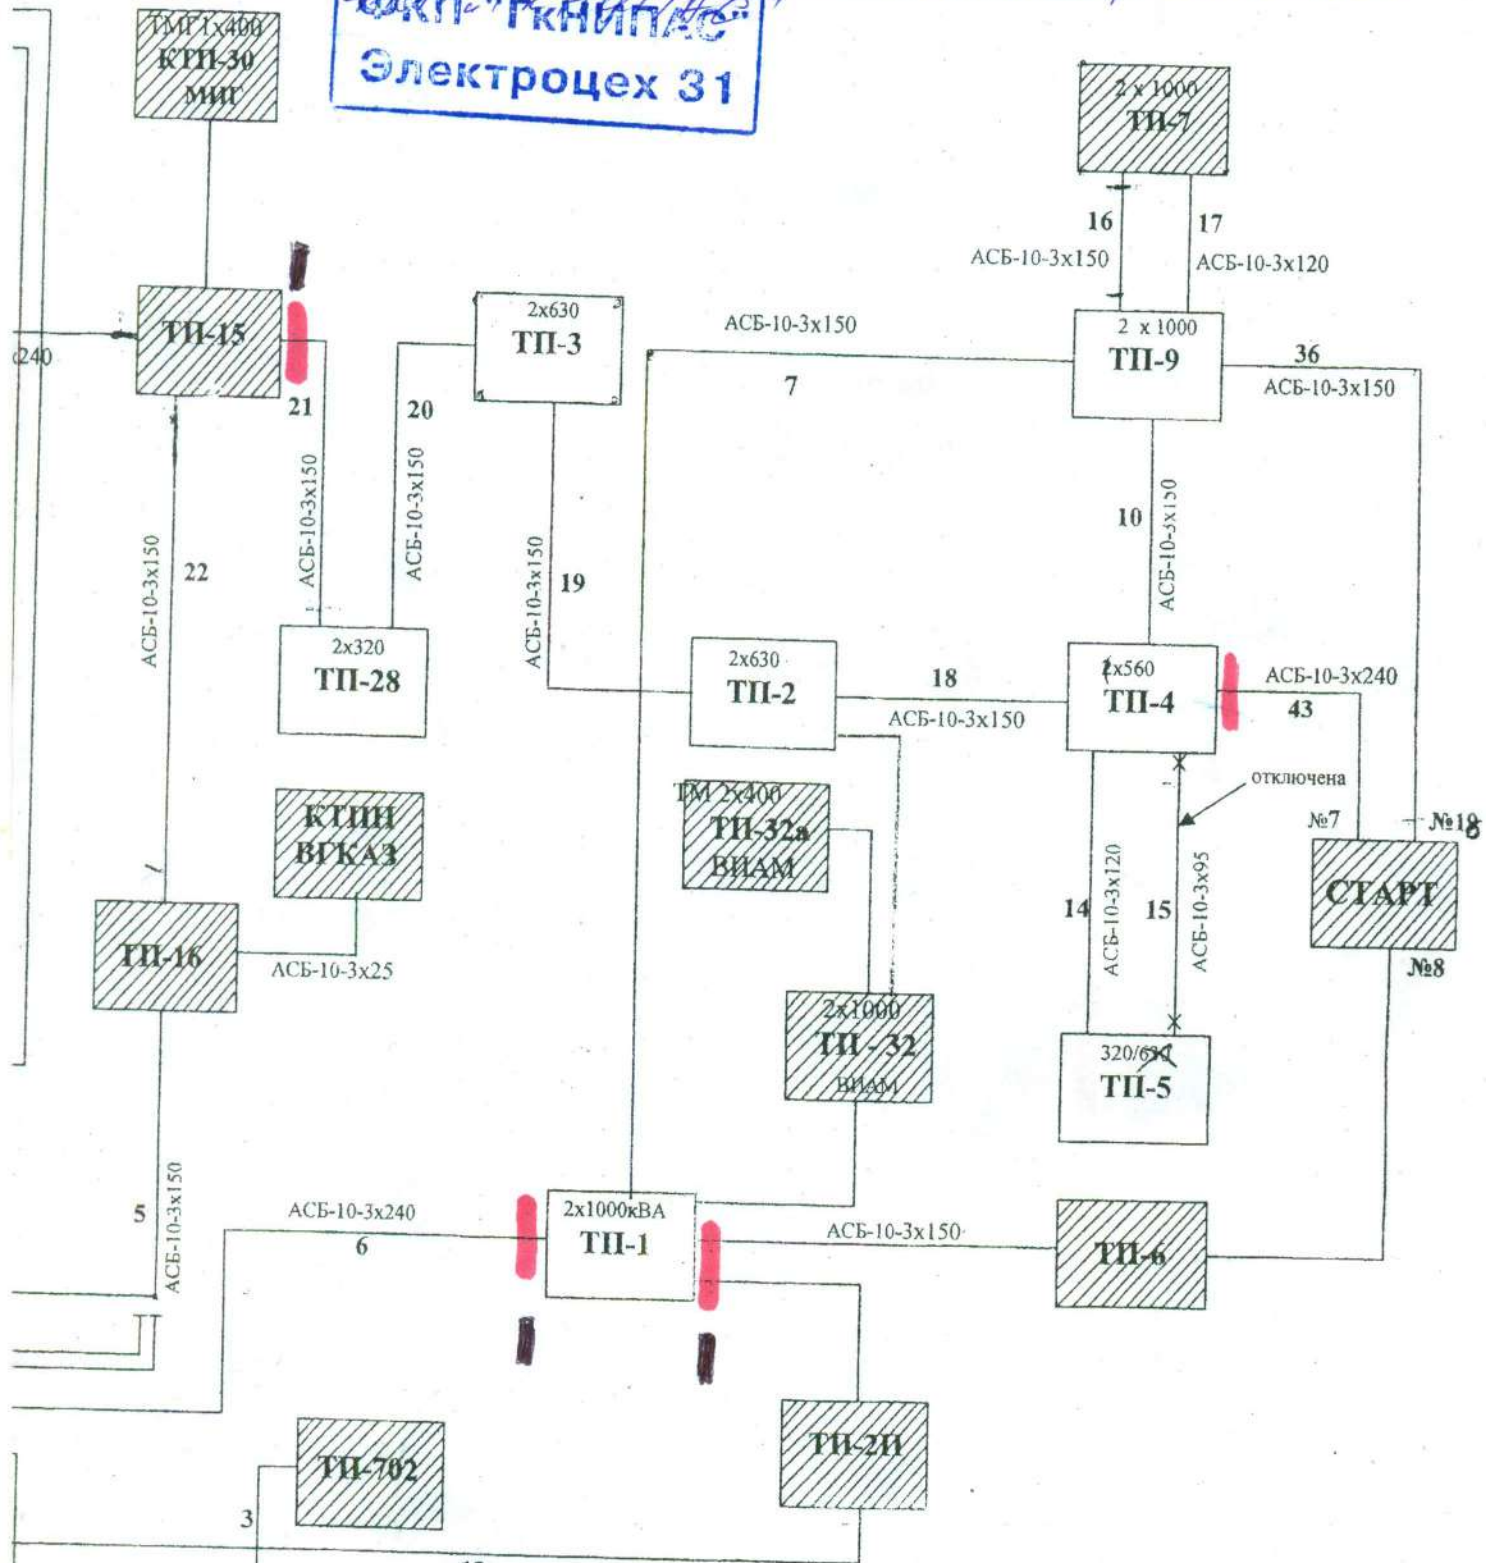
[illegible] ГкНИПАС
Электроцех 31

ТМГ1х400
КТП-30
МИГ

2 х 1000
ТП-7

16
АСБ-10-3х150
17
АСБ-10-3х120

ТП-15
240
21
АСБ-10-3х150
20
АСБ-10-3х150

2х630
ТП-3

АСБ-10-3х150
7

2 х 1000
ТП-9
36
АСБ-10-3х150

10
АСБ-10-3х150

АСБ-10-3х150
22

АСБ-10-3х150
19

2х320
ТП-28

2х630
ТП-2
18
АСБ-10-3х150

2х560
ТП-4
АСБ-10-3х240
43

отключена
№7
№18

КТПН
ВГКАЗ

ТМ 2х400
ТП-32а
ВИАМ

14
АСБ-10-3х120
15
АСБ-10-3х95

СТАРТ
№8

ТП-16
АСБ-10-3х25

2х1000
ТП - 32
ВИАМ

320/630
ТП-5

5
АСБ-10-3х150
АСБ-10-3х240
6

2х1000кВА
ТП-1
АСБ-10-3х150

ТП-6

ТП-702
3

ТП-2П